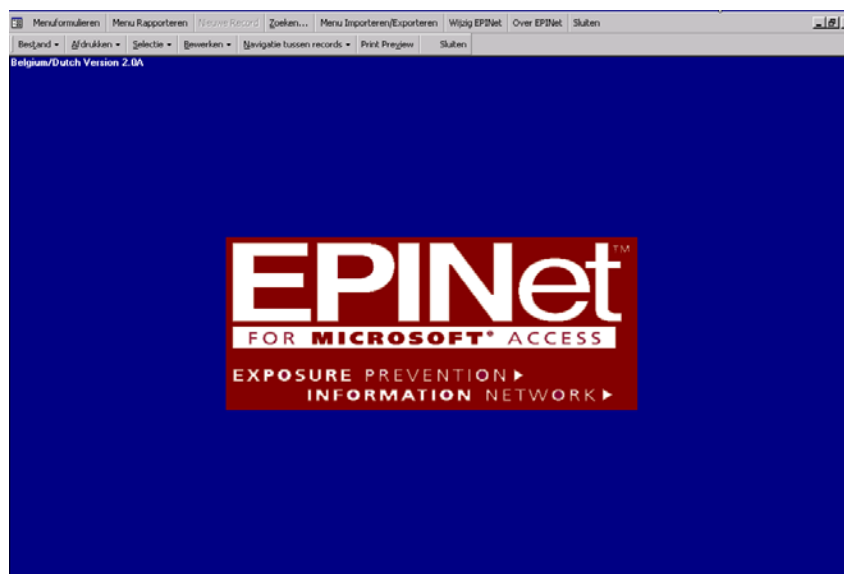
Menuformulieren Menu Rapporteren Nieuwe Record Zoeken... Menu Importeren/Exporteren Wijzig EPINet Over EPINet Sluiten

Bestand ▾ Afdrukken ▾ Selectie ▾ Bewerken ▾ Navigatie tussen records ▾ Print Preview Sluiten

Belgium/Dutch Version 2.0A

EPINet™

FOR MICROSOFT® ACCESS

EXPOSURE PREVENTION ▸
INFORMATION NETWORK ▸